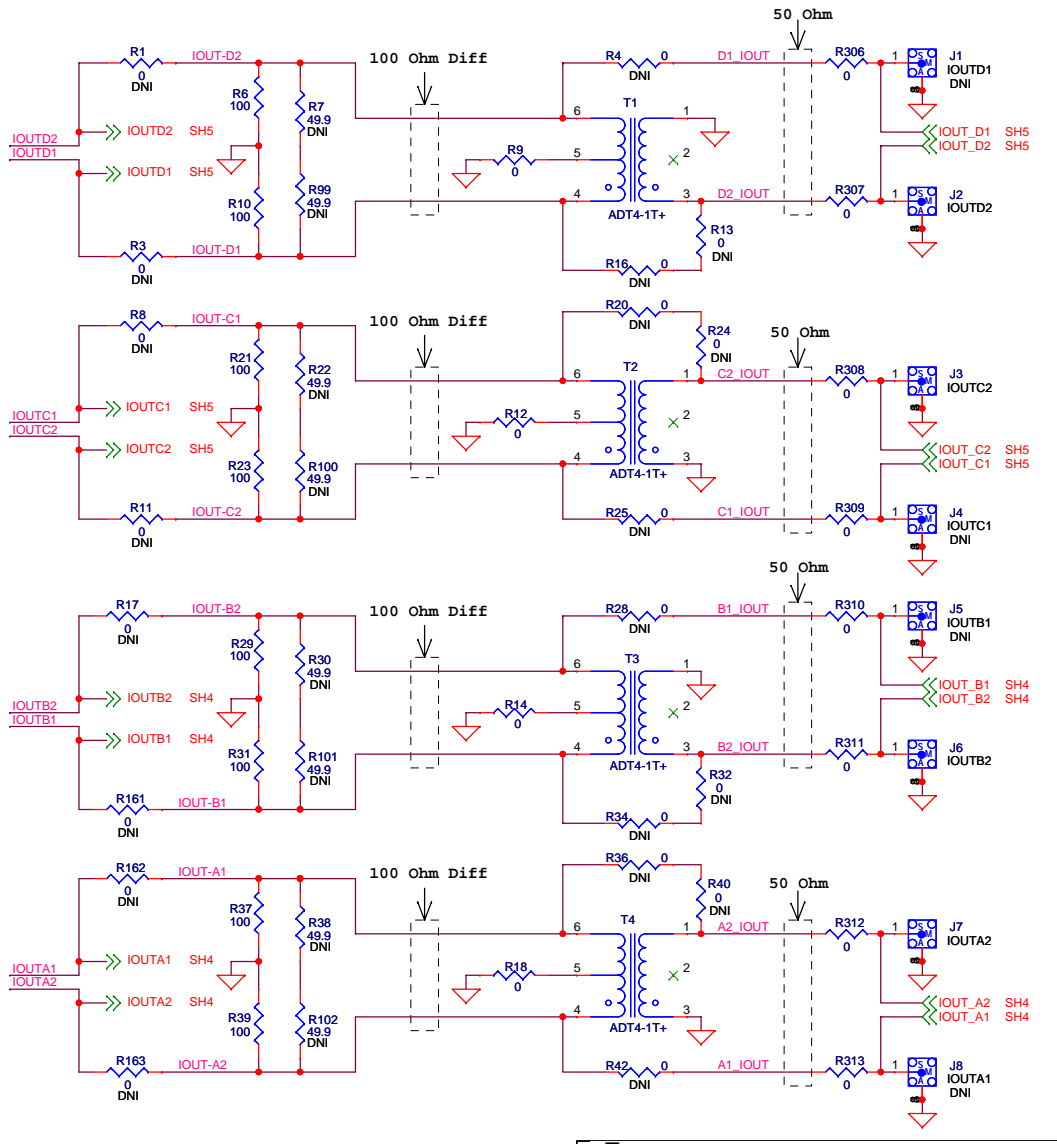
50 Ohm
100 Ohm Diff
R1 0 DNI
IOUT-D2
R6 100
R7 49.9 DNI
R4 0 DNI
D1_IOUT
R306 0
1
J1 IOUTD1 DNI
S M A
IOUTD2
IOUTD1
IOUTD2 SH5
IOUTD1 SH5
6
T1
1
5
R9 0
2
IOUT_D1 SH5
IOUT_D2 SH5
R10 100
R99 49.9 DNI
4
3
D2_IOUT
R307 0
J2 IOUTD2
ADT4-1T+
R13 0 DNI
R3 0 DNI
IOUT-D1
R16 0 DNI
R8 0 DNI
IOUT-C1
100 Ohm Diff
R20 0 DNI
R24 0 DNI
50 Ohm
R21 100
R22 49.9 DNI
6
T2
1
C2_IOUT
R308 0
J3 IOUTC2
IOUTC1
IOUTC2
IOUTC1 SH5
R12 0
5
2
IOUTC2 SH5
IOUT_C2 SH5
IOUT_C1 SH5
R23 100
R100 49.9 DNI
4
ADT4-1T+
3
R11 0 DNI
IOUT-C2
R25 0 DNI
C1_IOUT
R309 0
J4 IOUTC1 DNI
50 Ohm
R17 0 DNI
IOUT-B2
100 Ohm Diff
R28 0 DNI
B1_IOUT
R310 0
J5 IOUTB1 DNI
R29 100
R30 49.9 DNI
6
T3
1
IOUT_B1 SH4
IOUT_B2 SH4
IOUTB2
IOUTB1
IOUTB2 SH4
R14 0
5
2
IOUTB1 SH4
R31 100
R101 49.9 DNI
4
3
B2_IOUT
R311 0
J6 IOUTB2
ADT4-1T+
R32 0 DNI
R161 0 DNI
IOUT-B1
R34 0 DNI
R162 0 DNI
IOUT-A1
100 Ohm Diff
R36 0 DNI
R40 0 DNI
50 Ohm
R37 100
R38 49.9 DNI
6
T4
1
A2_IOUT
R312 0
J7 IOUTA2
IOUTA1
IOUTA2
IOUTA1 SH4
R18 0
5
2
IOUTA2 SH4
IOUT_A2 SH4
IOUT_A1 SH4
R39 100
R102 49.9 DNI
4
ADT4-1T+
3
R163 0 DNI
IOUT-A2
R42 0 DNI
A1_IOUT
R313 0
J8 IOUTA1 DNI